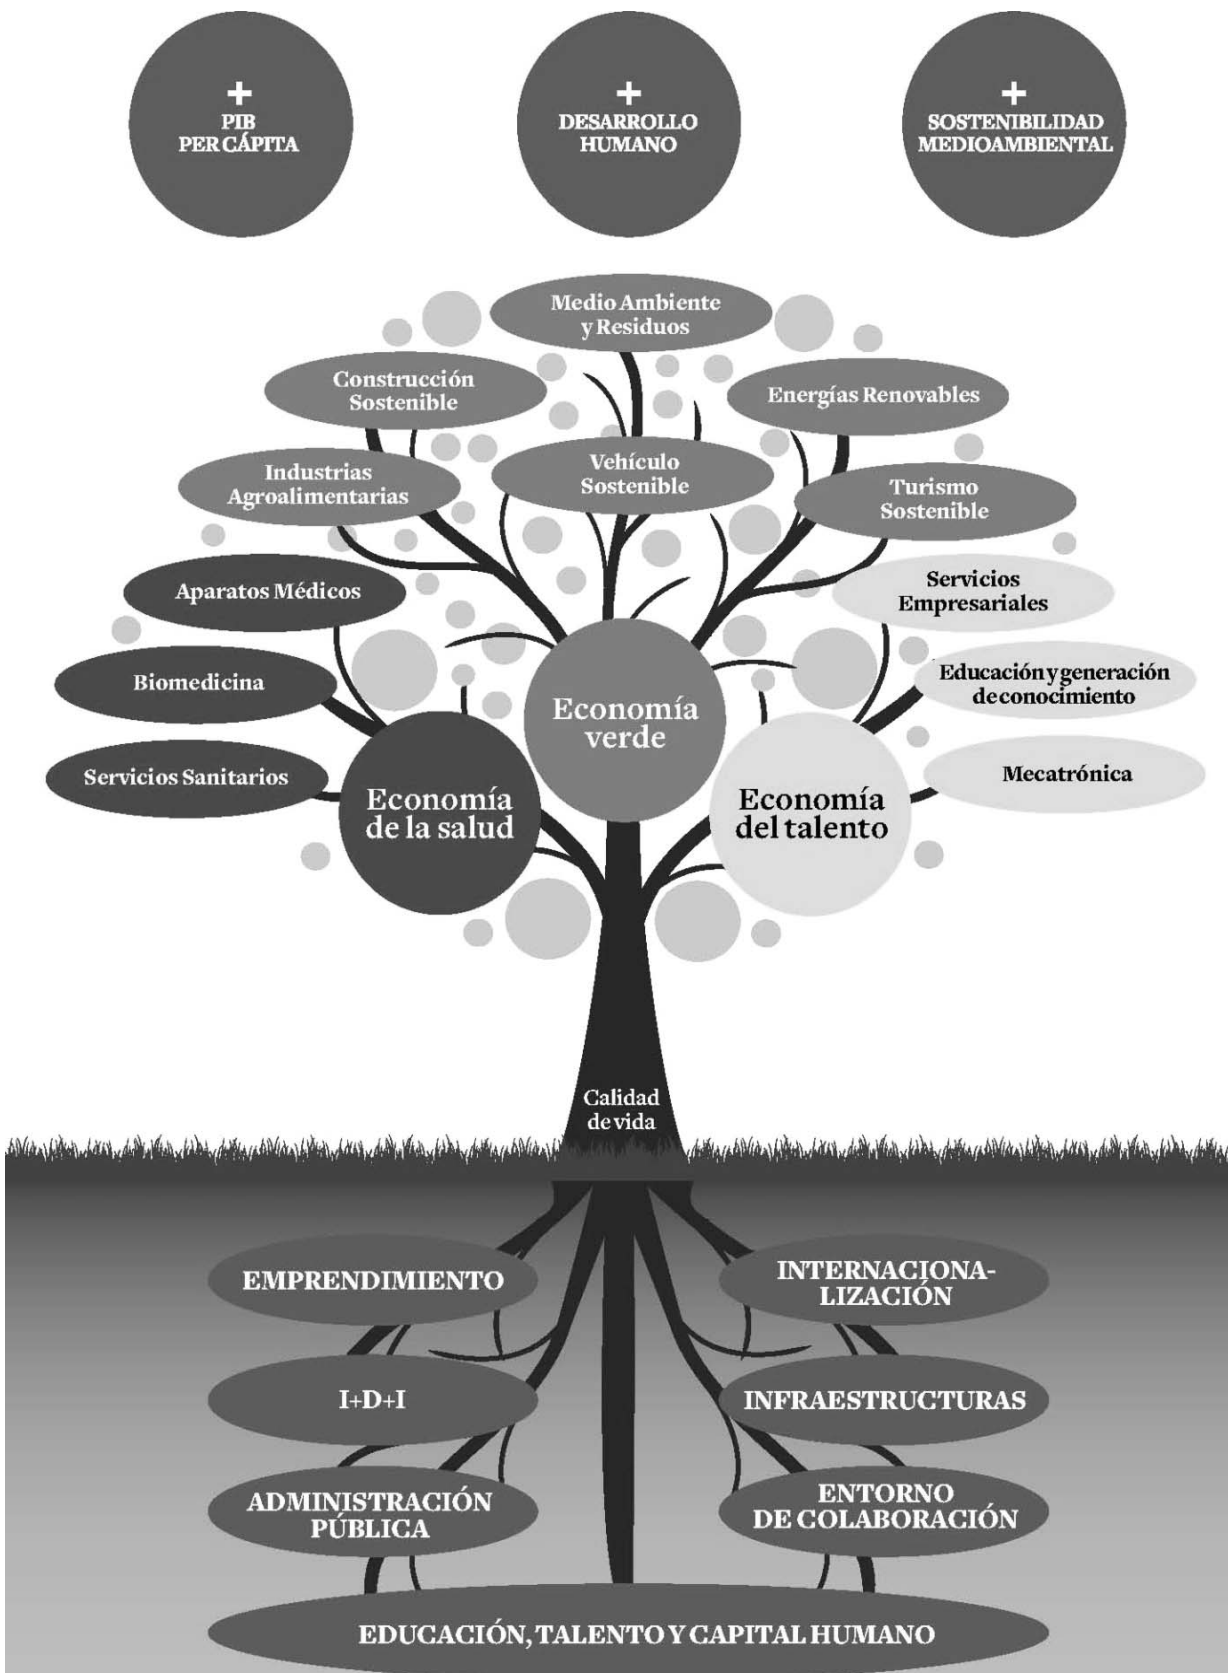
+
PIB
PER CÁPITA

+
DESARROLLO
HUMANO

+
SOSTENIBILIDAD
MEDIOAMBIENTAL

Medio Ambiente y Residuos

Construcción Sostenible

Energías Renovables

Industrias Agroalimentarias

Vehículo Sostenible

Turismo Sostenible

Aparatos Médicos

Servicios Empresariales

Biomedicina

Economía verde

Educación y generación de conocimiento

Servicios Sanitarios

Economía de la salud

Economía del talento

Mecatrónica

Calidad de vida

EMPRENDIMIENTO

INTERNACIONALIZACIÓN

I+D+I

INFRAESTRUCTURAS

ADMINISTRACIÓN PÚBLICA

ENTORNO DE COLABORACIÓN

EDUCACIÓN, TALENTO Y CAPITAL HUMANO